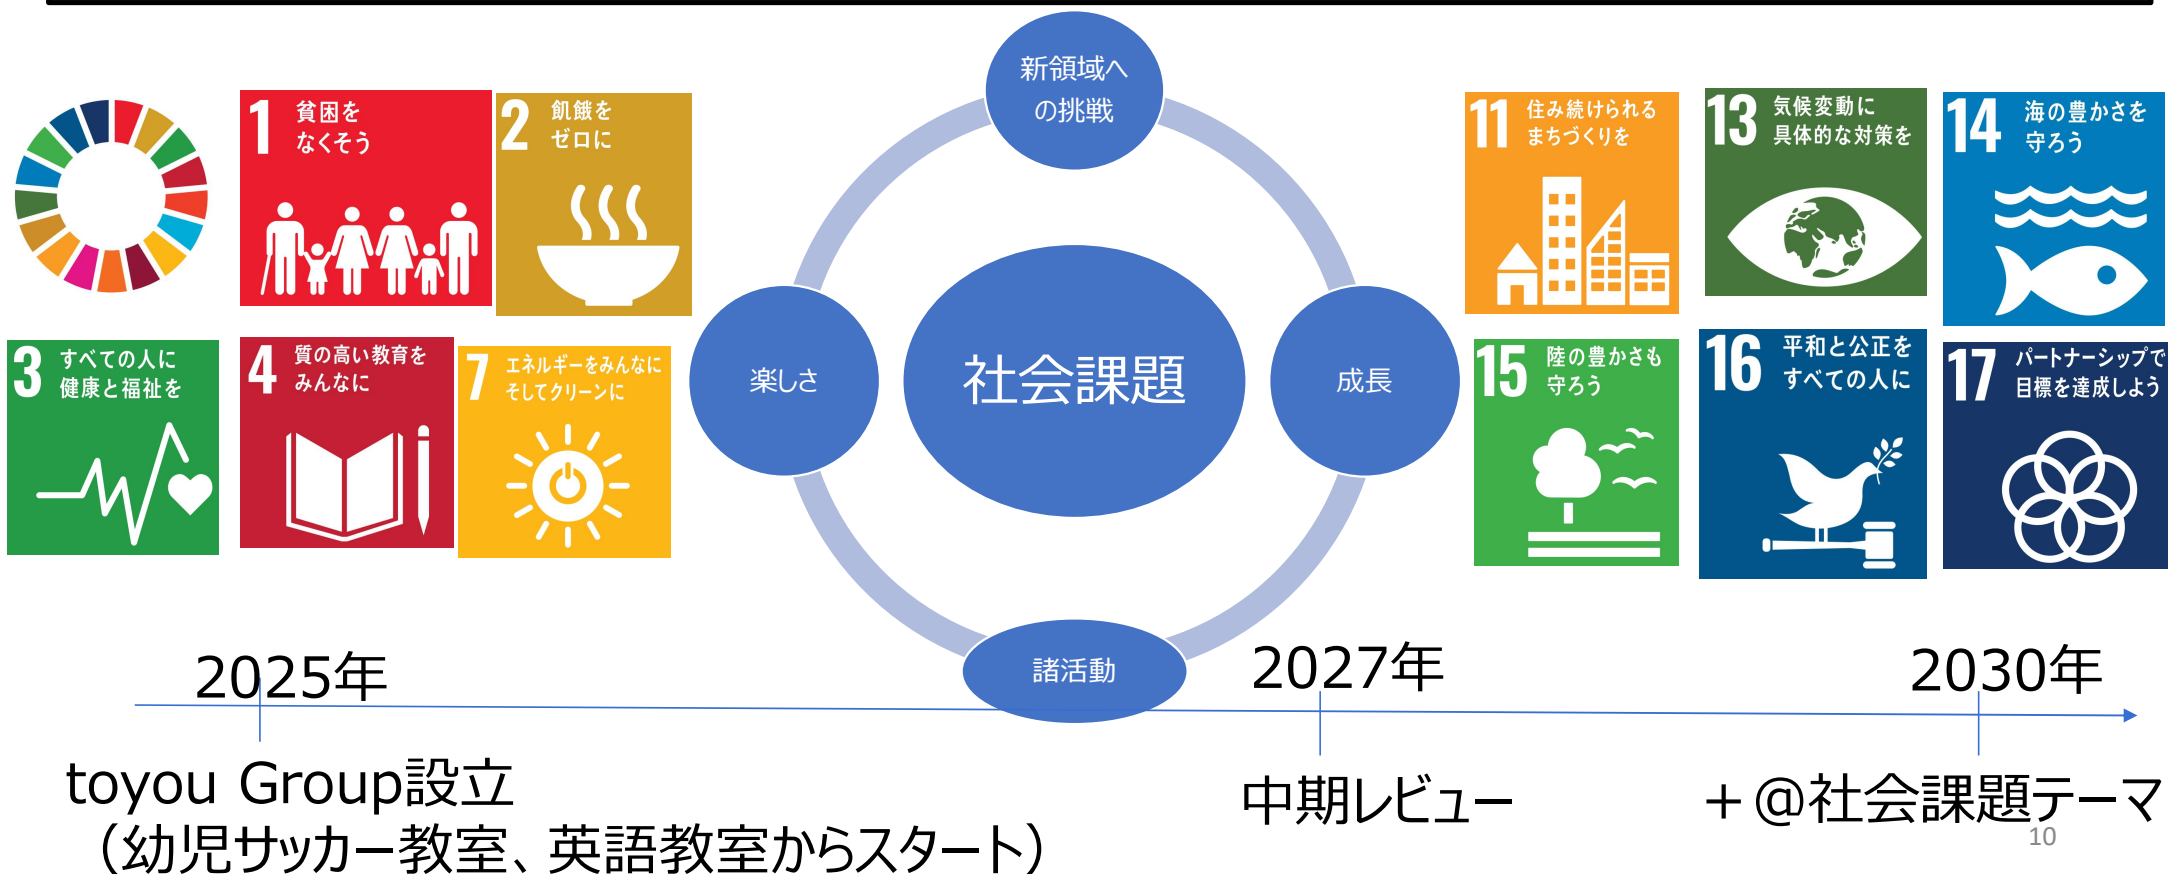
1 貧困をなくそう

2 飢餓をゼロに

3 すべての人に健康と福祉を

4 質の高い教育をみんなに

7 エネルギーをみんなにそしてクリーンに

新領域への挑戦

楽しさ

社会課題

成長

諸活動

11 住み続けられるまちづくりを

13 気候変動に具体的な対策を

14 海の豊かさを守ろう

15 陸の豊かさも守ろう

16 平和と公正をすべての人に

17 パートナーシップで目標を達成しよう

2025年

2027年

2030年

toyou Group設立
（幼児サッカー教室、英語教室からスタート）

中期レビュー

＋@社会課題テーマ

10